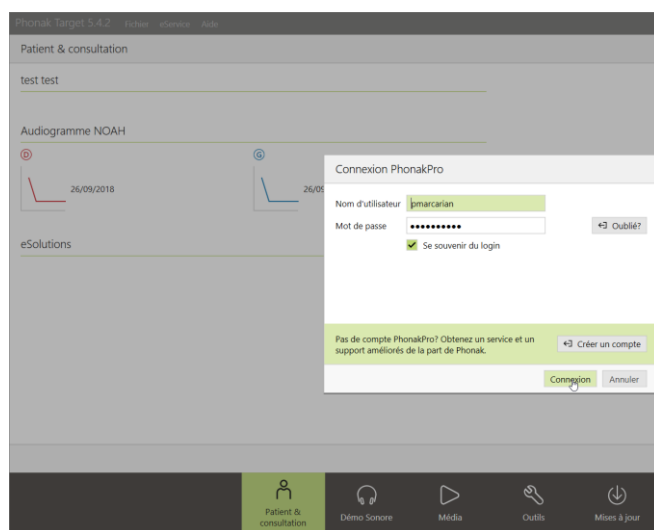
Phonak Target 5.4.2 Fichier eService Aide

Patient & consultation

test test

Audiogramme NOAH

D

26/09/2018

G

26/09

eSolutions

Connexion PhonakPro

Nom d'utilisateur pmarcarian

Mot de passe ••••••••••

Oublié?

Se souvenir du login

Pas de compte PhonakPro? Obtenez un service et un support améliorés de la part de Phonak.

Créer un compte

Connexion

Annuler

Patient & consultation

Démo Sonore

Média

Outils

Mises à jour